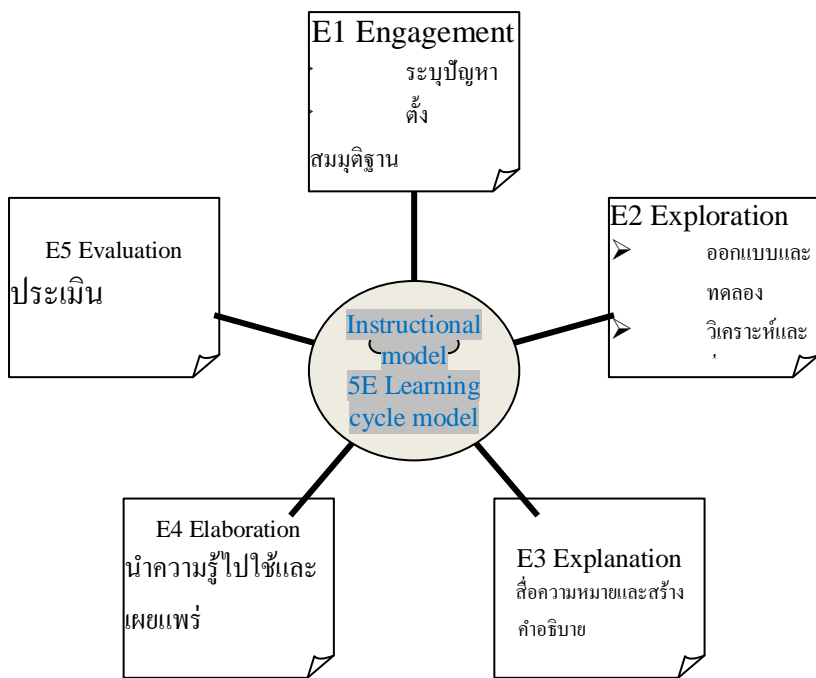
E1 Engagement
ระบุปัญหา
ตั้ง
สมมุติฐาน

E5 Evaluation
ประเมิน

E2 Exploration
ออกแบบและ
ทดลอง
วิเคราะห์และ
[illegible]

Instructional model
5E Learning cycle model

E4 Elaboration
นำความรู้ไปใช้และ
เผยแพร่

E3 Explanation
สื่อความหมายและสร้าง
คำอธิบาย